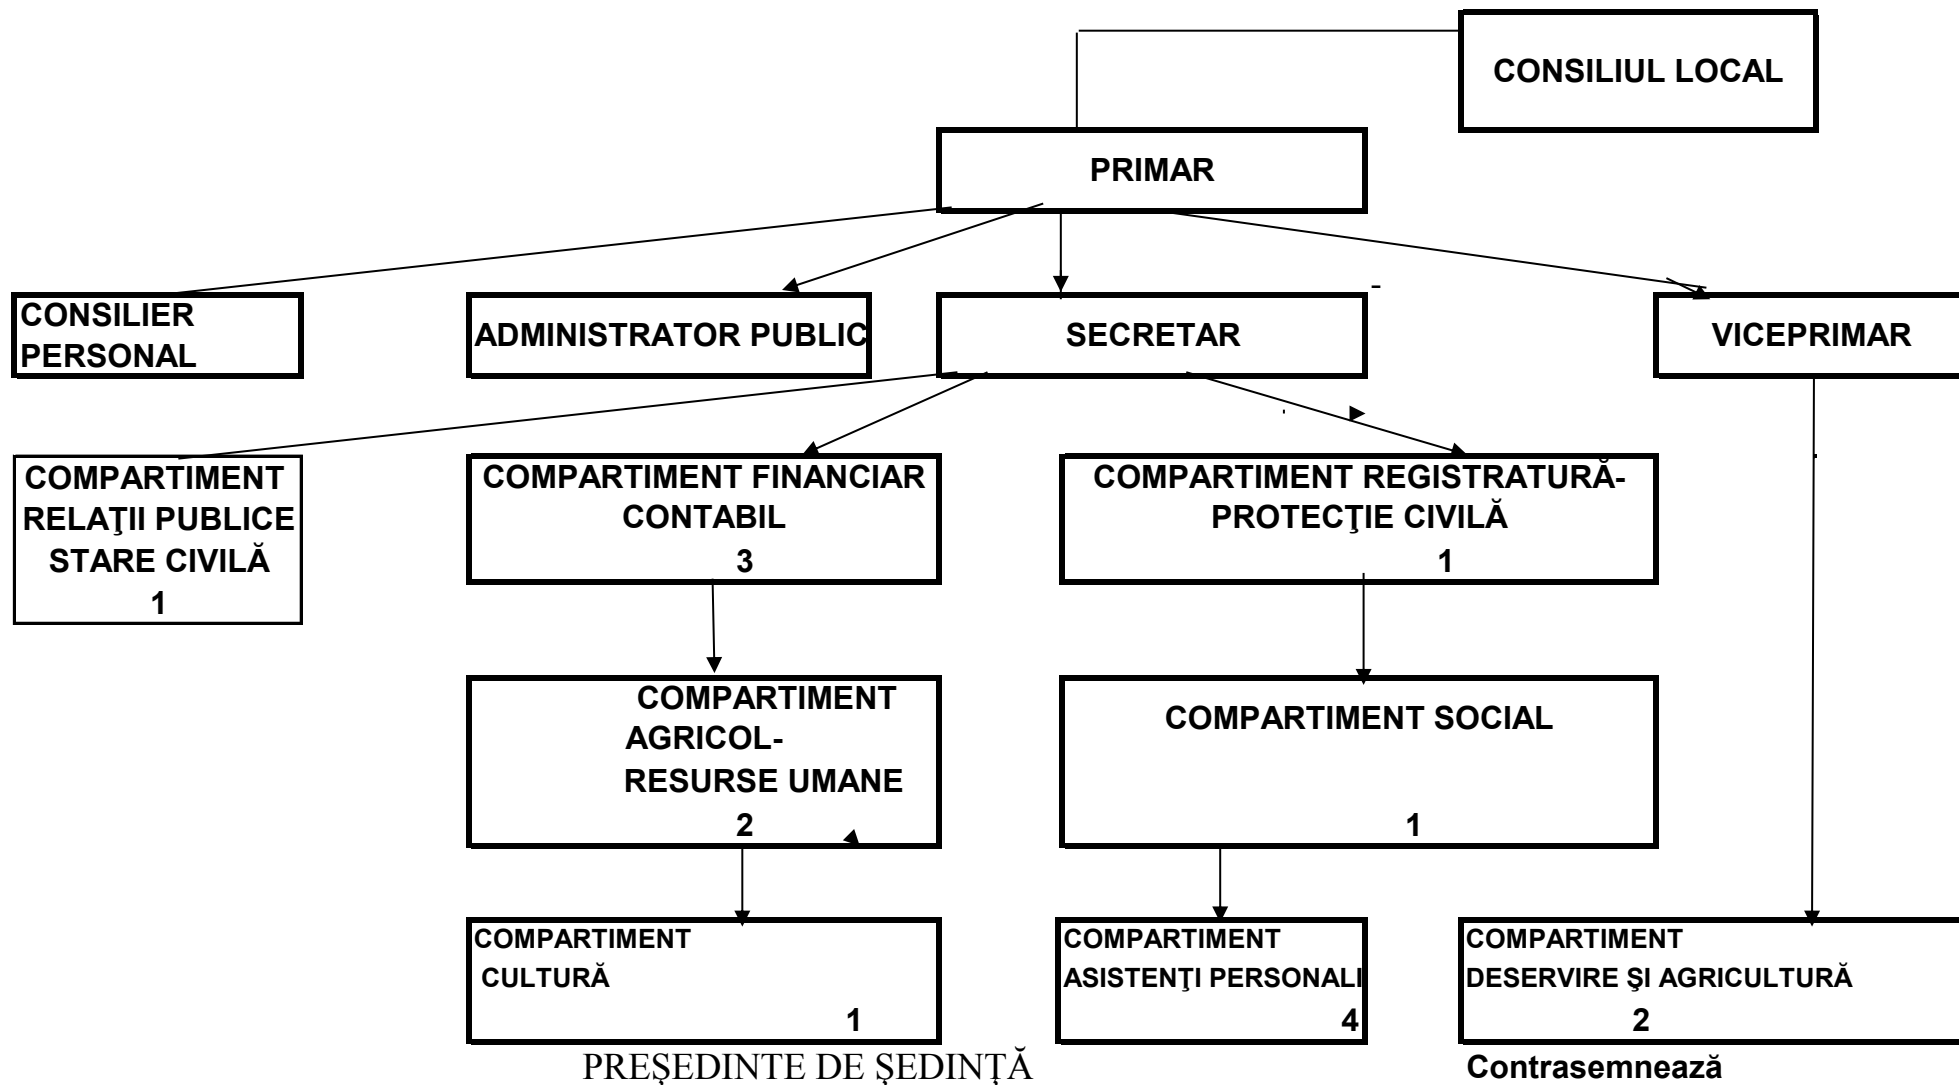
CONSILIUL LOCAL

PRIMAR

CONSILIER PERSONAL

ADMINISTRATOR PUBLIC

SECRETAR

VICEPRIMAR

COMPARTIMENT RELAŢII PUBLICE STARE CIVILĂ
1

COMPARTIMENT FINANCIAR CONTABIL
3

COMPARTIMENT REGISTRATURĂ-PROTECŢIE CIVILĂ
1

COMPARTIMENT AGRICOL-RESURSE UMANE
2

COMPARTIMENT SOCIAL
1

COMPARTIMENT CULTURĂ
1

COMPARTIMENT ASISTENŢI PERSONALI
4

COMPARTIMENT DESERVIRE ŞI AGRICULTURĂ
2

PREŞEDINTE DE ŞEDINŢĂ

Contrasemnează